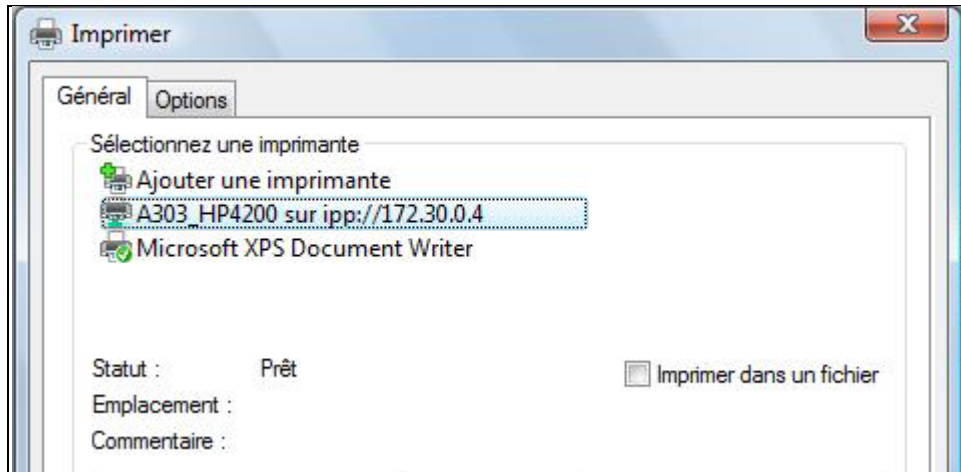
Imprimer

Général Options

Sélectionnez une imprimante

Ajouter une imprimante
A303_HP4200 sur ipp://172.30.0.4
Microsoft XPS Document Writer

Statut : Prêt
Imprimer dans un fichier
Emplacement :
Commentaire :